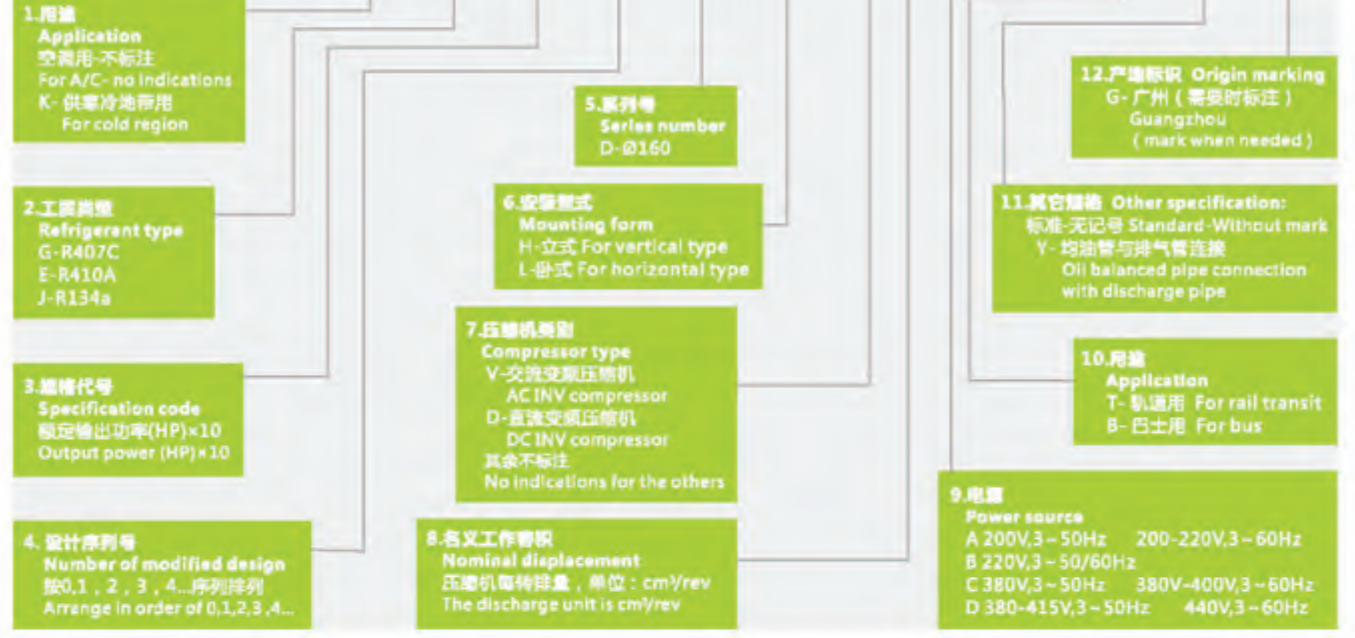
1.用途
Application
空调用-不标注
For A/C- no indications
K- 供寒冷地带用
For cold region

2.工质类型
Refrigerant type
G-R407C
E-R410A
J-R134a

3.规格代号
Specification code
额定输出功率(HP)×10
Output power (HP)×10

4. 设计序列号
Number of modified design
按0，1，2，3，4...序列排列
Arrange in order of 0,1,2,3 ,4...

5.系列号
Series number
D-Ø160

6.安装型式
Mounting form
H-立式 For vertical type
L-卧式 For horizontal type

7.压缩机类别
Compressor type
V-交流变频压缩机
AC INV compressor
D-直流变频压缩机
DC INV compressor
其余不标注
No indications for the others

8.名义工作容积
Nominal displacement
压缩机每转排量，单位：cm³/rev
The discharge unit is cm³/rev

12.产地标识 Origin marking
G- 广州（需要时标注）
Guangzhou
( mark when needed )

11.其它特征 Other specification:
标准-无记号 Standard-Without mark
Y- 均油管与排气管连接
Oil balanced pipe connection with discharge pipe

10.用途
Application
T- 轨道用 For rail transit
B- 巴士用 For bus

9.电源
Power source
A 200V,3~50Hz 200-220V,3~60Hz
B 220V,3~50/60Hz
C 380V,3~50Hz 380V-400V,3~60Hz
D 380-415V,3~50Hz 440V,3~60Hz